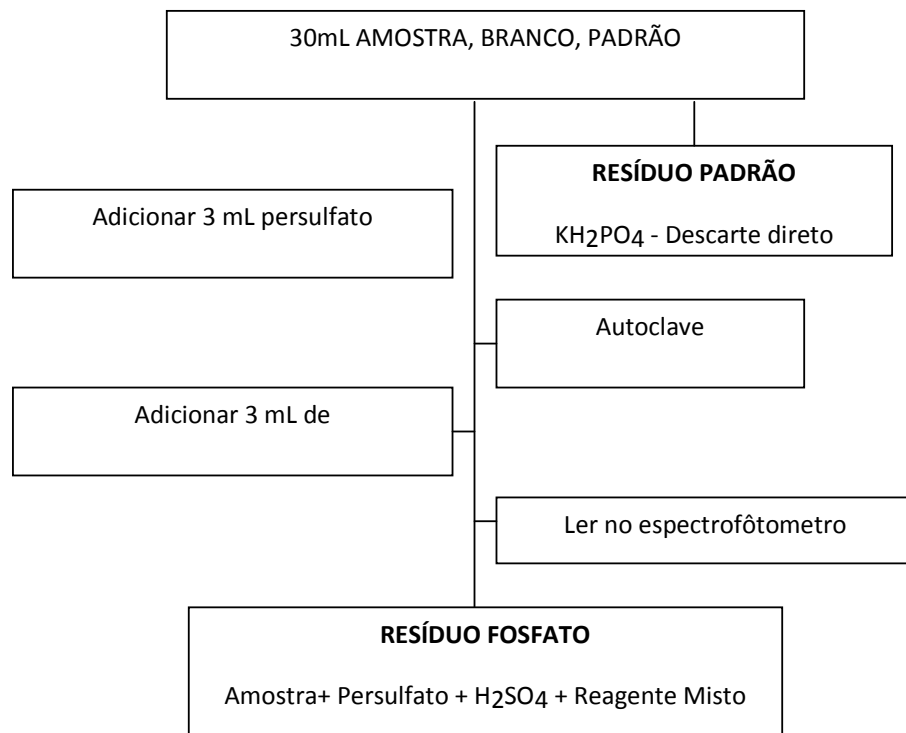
30mL AMOSTRA, BRANCO, PADRÃO

**RESÍDUO PADRÃO**

$KH_2PO_4$ - Descarte direto

Adicionar 3 mL persulfato

Autoclave

Adicionar 3 mL de

Ler no espectrofôtometro

**RESÍDUO FOSFATO**

Amostra+ Persulfato + $H_2SO_4$ + Reagente Misto